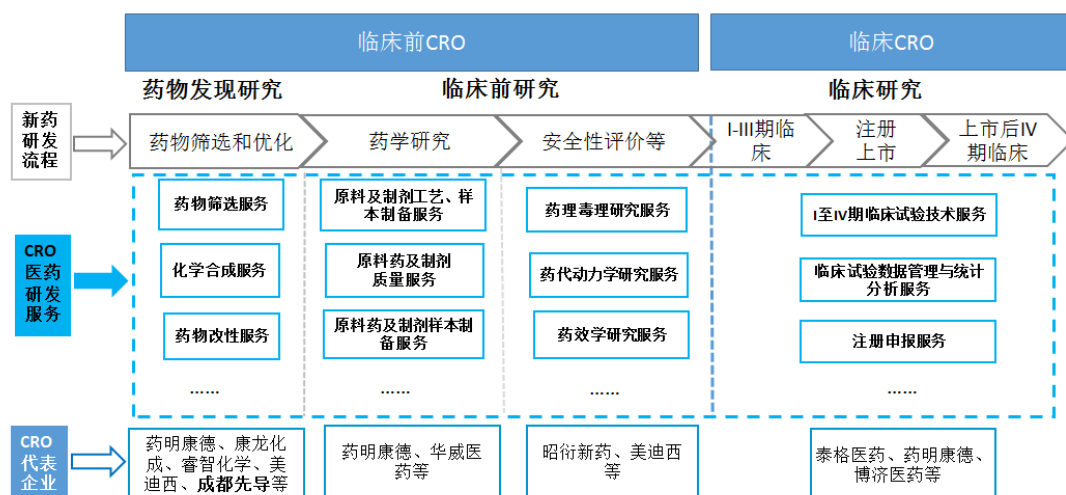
临床前CRO

临床CRO

药物发现研究

临床前研究

临床研究

新药研发流程

药物筛选和优化

药学研究

安全性评价等

I-III期临床

注册上市

上市后IV期临床

CRO医药研发服务

药物筛选服务

化学合成服务

药物改性服务

......

原料及制剂工艺、样本制备服务

原料药及制剂质量服务

原料药及制剂样本制备服务

......

药理毒理研究服务

药代动力学研究服务

药效学研究服务

......

I至IV期临床试验技术服务

临床试验数据管理与统计分析服务

注册申报服务

......

CRO代表企业

药明康德、康龙化成、睿智化学、美迪西、成都先导等

药明康德、华威医药等

昭衍新药、美迪西等

泰格医药、药明康德、博济医药等